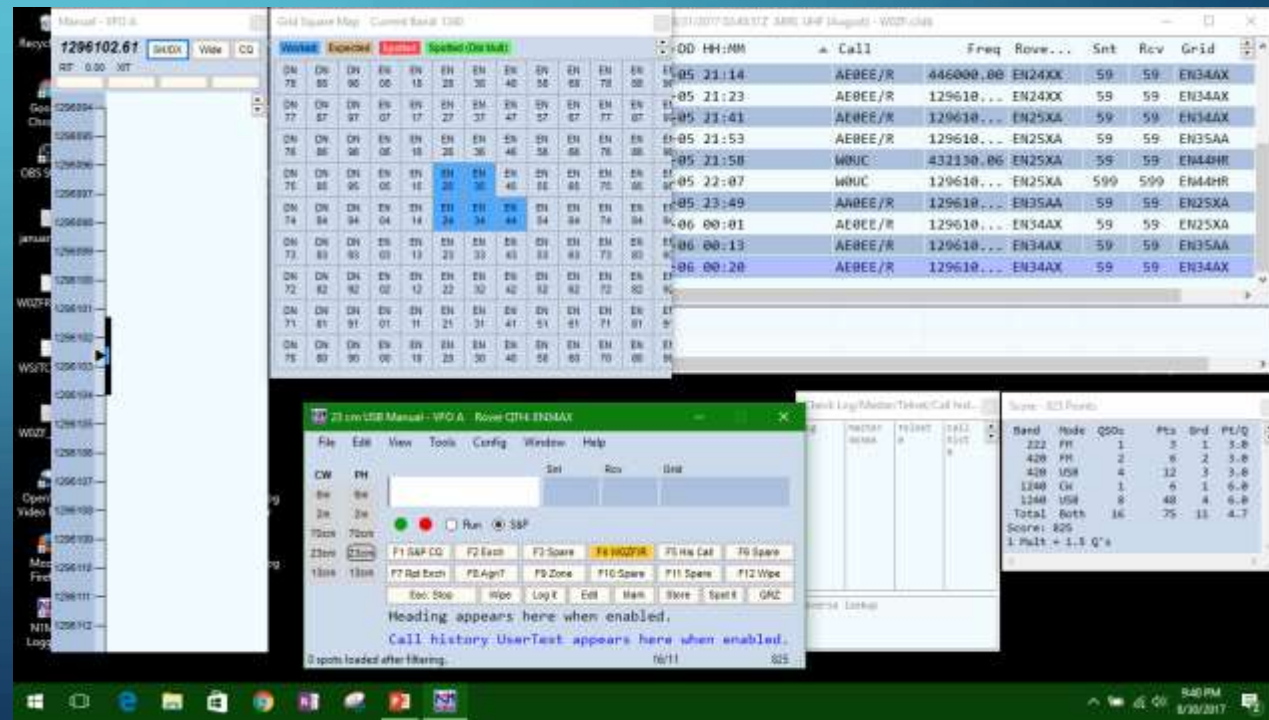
Manual - VFO A
1296102.61 SH/DX Wide CQ
RIT 0.00 XIT

Grid Square Map Current Band: 1.3G
Worked Expected Spotted (Dit Multi)

| DN 78 | DN 88 | DN 98 | EN 08 | EN 18 | EN 28 | EN 38 | EN 48 | EN 58 | EN 68 | EN 78 | EN 88 |
|---|---|---|---|---|---|---|---|---|---|---|---|
| DN 77 | DN 87 | DN 97 | EN 07 | EN 17 | EN 27 | EN 37 | EN 47 | EN 57 | EN 67 | EN 77 | EN 87 |
| DN 76 | DN 86 | DN 96 | EN 06 | EN 16 | EN 26 | EN 36 | EN 46 | EN 56 | EN 66 | EN 76 | EN 86 |
| DN 75 | DN 85 | DN 95 | EN 05 | EN 15 | EN 25 | EN 35 | EN 45 | EN 55 | EN 65 | EN 75 | EN 85 |
| DN 74 | DN 84 | DN 94 | EN 04 | EN 14 | EN 24 | EN 34 | EN 44 | EN 54 | EN 64 | EN 74 | EN 84 |
| DN 73 | DN 83 | DN 93 | EN 03 | EN 13 | EN 23 | EN 33 | EN 43 | EN 53 | EN 63 | EN 73 | EN 83 |
| DN 72 | DN 82 | DN 92 | EN 02 | EN 12 | EN 22 | EN 32 | EN 42 | EN 52 | EN 62 | EN 72 | EN 82 |
| DN 71 | DN 81 | DN 91 | EN 01 | EN 11 | EN 21 | EN 31 | EN 41 | EN 51 | EN 61 | EN 71 | EN 81 |
| DN 70 | DN 80 | DN 90 | EN 00 | EN 10 | EN 20 | EN 30 | EN 40 | EN 50 | EN 60 | EN 70 | EN 80 |

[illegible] ARRL UHF (August) - W0ZF.s3db

| DD HH:MM | Call | Freq | Rove... | Snt | Rcv | Grid |
|---|---|---|---|---|---|---|
| 05 21:14 | AE0EE/R | 446000.00 | EN24XX | 59 | 59 | EN34AX |
| 05 21:23 | AE0EE/R | 129610... | EN24XX | 59 | 59 | EN34AX |
| 05 21:41 | AE0EE/R | 129610... | EN25XA | 59 | 59 | EN34AX |
| 05 21:53 | AE0EE/R | 129610... | EN25XA | 59 | 59 | EN35AA |
| 05 21:58 | W0UC | 432130.06 | EN25XA | 59 | 59 | EN44HR |
| 05 22:07 | W0UC | 129610... | EN25XA | 599 | 599 | EN44HR |
| 05 23:49 | AA0EE/R | 129610... | EN35AA | 59 | 59 | EN25XA |
| 06 00:01 | AE0EE/R | 129610... | EN34AX | 59 | 59 | EN25XA |
| 06 00:13 | AE0EE/R | 129610... | EN34AX | 59 | 59 | EN35AA |
| 06 00:20 | AE0EE/R | 129610... | EN34AX | 59 | 59 | EN34AX |

23 cm USB Manual - VFO A Rover QTH: EN34AX
File Edit View Tools Config Window Help
CW PH
6m 6m
2m 2m
70cm 70cm
23cm 23cm
13cm 13cm
Snt Rcv Grid
Run S&P
F1 S&P CQ F2 Exch F3 Spare F4 W0ZF/R F5 His Call F6 Spare
F7 Rpt Exch F8 Agn? F9 Zone F10 Spare F11 Spare F12 Wipe
Esc: Stop Wipe Log it Edit Mark Store Spot it QRZ
Heading appears here when enabled.
Call history UserText appears here when enabled.
0 spots loaded after filtering. 16/11 825

Check Log/Master/Telnet/Call hist...

Score : 825 Points

| Band | Mode | QSOs | Pts | Grd | Pt/Q |
|---|---|---|---|---|---|
| 222 | FM | 1 | 3 | 1 | 3.0 |
| 420 | FM | 2 | 6 | 2 | 3.0 |
| 420 | USB | 4 | 12 | 3 | 3.0 |
| 1240 | CW | 1 | 6 | 1 | 6.0 |
| 1240 | USB | 8 | 48 | 4 | 6.0 |
| Total | Both | 16 | 75 | 11 | 4.7 |

Score: 825
1 Mult = 1.5 Q's

8:40 PM
8/30/2017